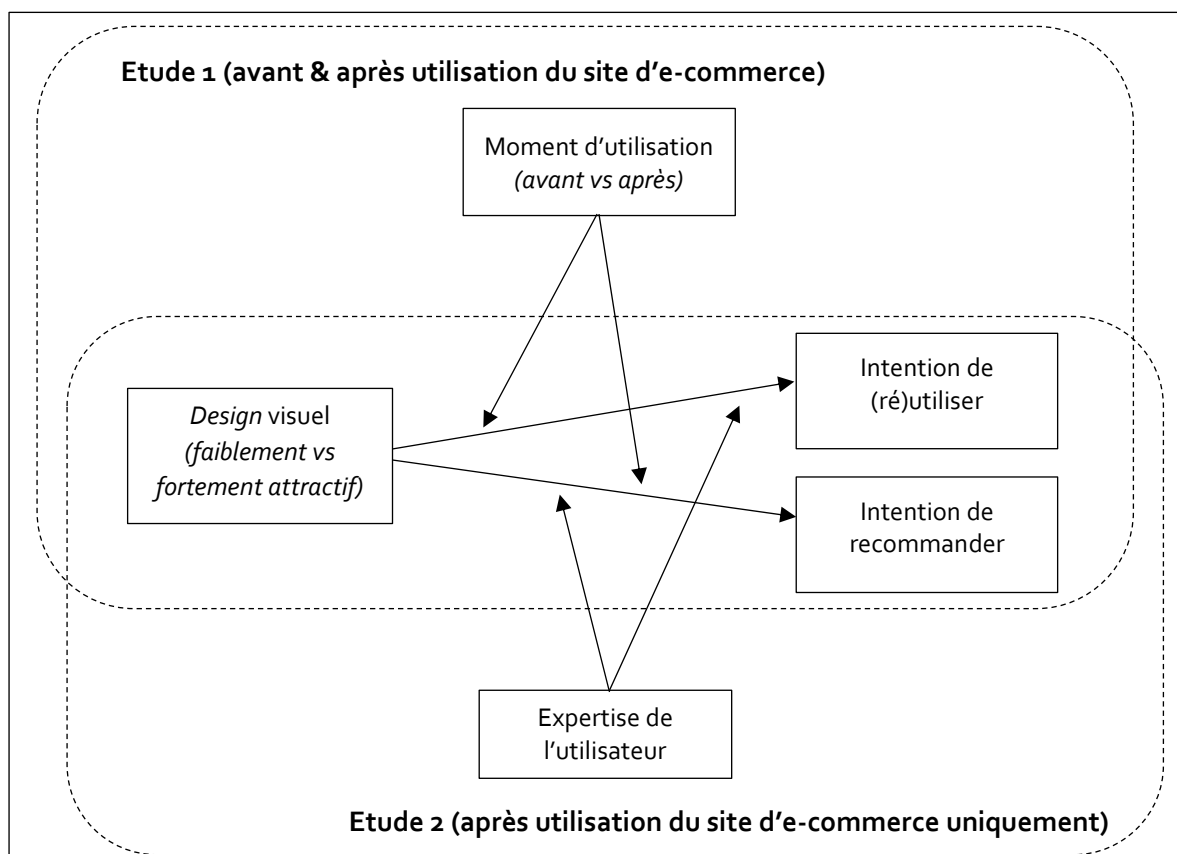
Etude 1 (avant & après utilisation du site d'e-commerce)

Moment d'utilisation
*(avant vs après)*

*Design* visuel
*(faiblement vs fortement attractif)*

Intention de (ré)utiliser

Intention de recommander

Expertise de l'utilisateur

Etude 2 (après utilisation du site d'e-commerce uniquement)